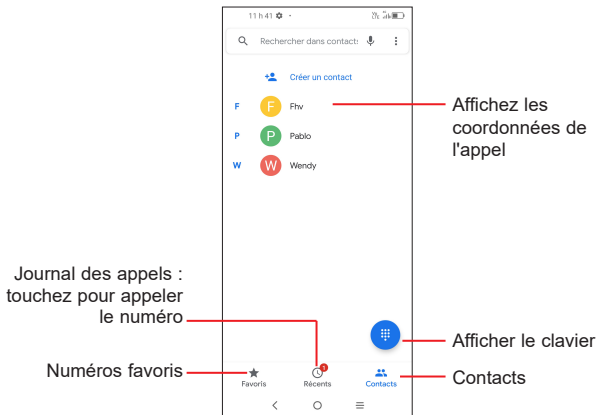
11 h 41

Rechercher dans contacts

Créer un contact

F
F
Fhv

P
P
Pablo

W
W
Wendy

Affichez les coordonnées de l'appel

Journal des appels : touchez pour appeler le numéro

Afficher le clavier

Numéros favoris

Contacts

Favoris

1
Récents

Contacts